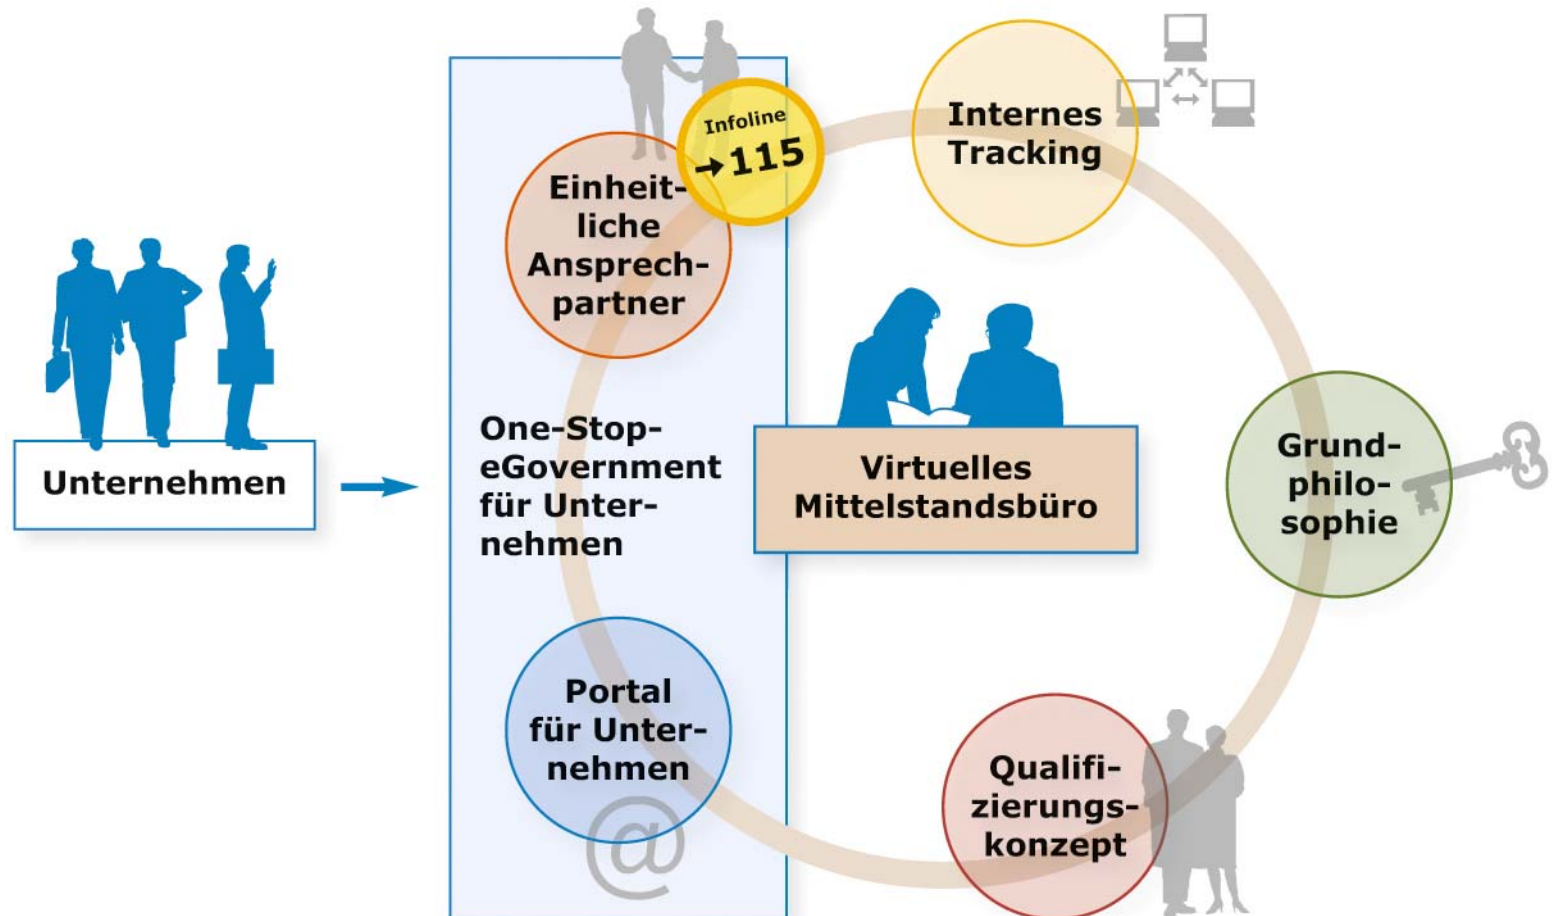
Unternehmen

Infoline
→115

Einheitliche Ansprechpartner

One-Stop-eGovernment für Unternehmen

Portal für Unternehmen

@

Internes Tracking

Virtuelles Mittelstandsbüro

Grundphilosophie

Qualifizierungskonzept